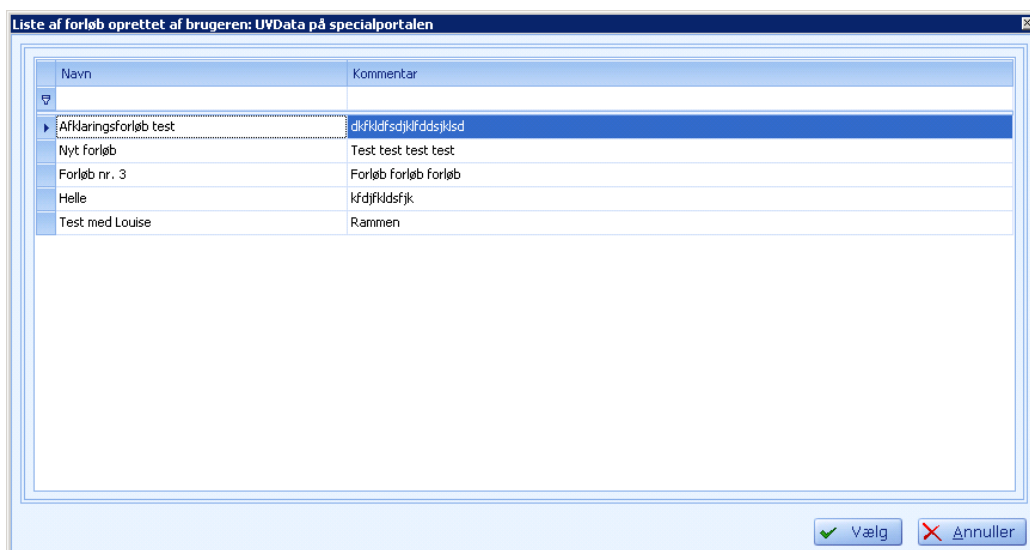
Liste af forløb oprettet af brugeren: UVData på specialportalen

| Navn | Kommentar |
|---|---|
| Afklaringsforløb test | dkfkldfsdjklfddsjklsd |
| Nyt forløb | Test test test test |
| Forløb nr. 3 | Forløb forløb forløb |
| Helle | kfdjfkldsfjk |
| Test med Louise | Rammen |

Vælg
Annuller